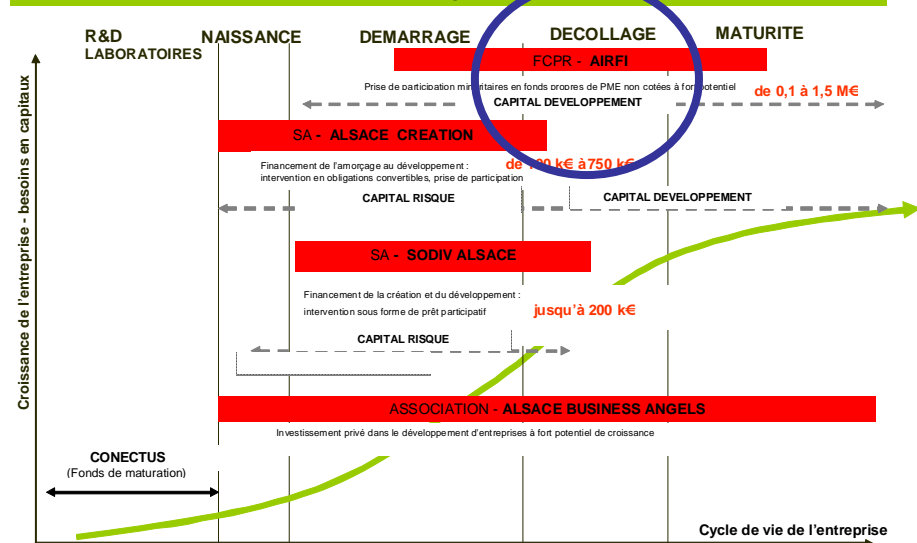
R&D
LABORATOIRES

NAISSANCE

DEMARRAGE

DECOLLAGE

MATURITE

Croissance de l'entreprise - besoins en capitaux

FCPR - AIRFI

Prise de participation minoritaires en fonds propres de PME non cotées à fort potentiel

de 0,1 à 1,5 M€

CAPITAL DEVELOPPEMENT

SA - ALSACE CREATION

Financement de l'amorçage au développement : intervention en obligations convertibles, prise de participation

de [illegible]0 k€ à 750 k€

CAPITAL RISQUE

CAPITAL DEVELOPPEMENT

SA - SODIV ALSACE

Financement de la création et du développement : intervention sous forme de prêt participatif

jusqu'à 200 k€

CAPITAL RISQUE

ASSOCIATION - ALSACE BUSINESS ANGELS

Investissement privé dans le développement d'entreprises à fort potentiel de croissance

CONECTUS
(Fonds de maturation)

Cycle de vie de l'entreprise